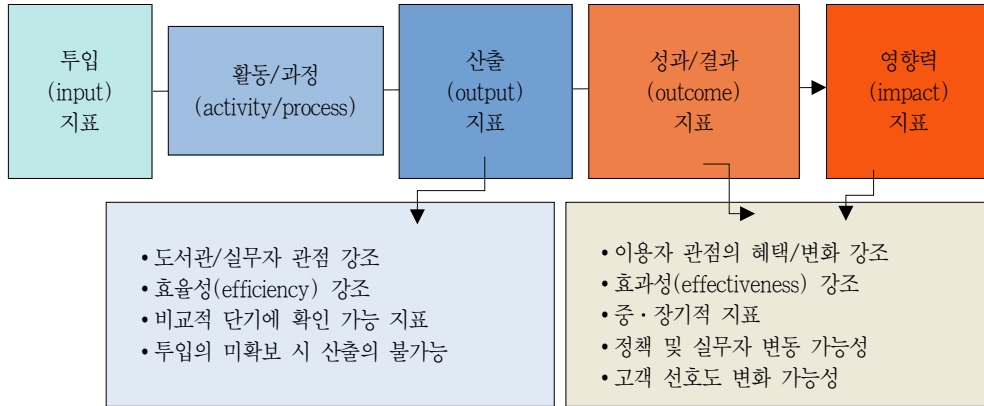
투입
(input)
지표

활동/과정
(activity/process)

산출
(output)
지표

성과/결과
(outcome)
지표

영향력
(impact)
지표

• 도서관/실무자 관점 강조
• 효율성(efficiency) 강조
• 비교적 단기에 확인 가능 지표
• 투입의 미확보 시 산출의 불가능

• 이용자 관점의 혜택/변화 강조
• 효과성(effectiveness) 강조
• 중·장기적 지표
• 정책 및 실무자 변동 가능성
• 고객 선호도 변화 가능성